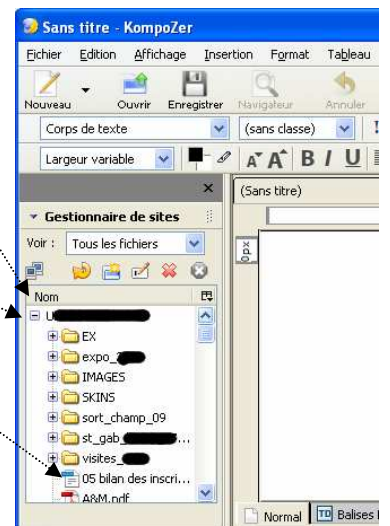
Sans titre - KompoZer

Fichier Edition Affichage Insertion Format Tableau

Nouveau Ouvrir Enregistrer Navigateur Annuler

Corps de texte (sans classe)

Largeur variable

Gestionnaire de sites

Voir : Tous les fichiers

Nom

U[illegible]

EX

expo_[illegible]

IMAGES

SKINS

sort_champ_09

st_gab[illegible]...

visites_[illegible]

05 bilan des inscri...

A&M.pdf

(Sans titre)

0px

Normal TD Balises